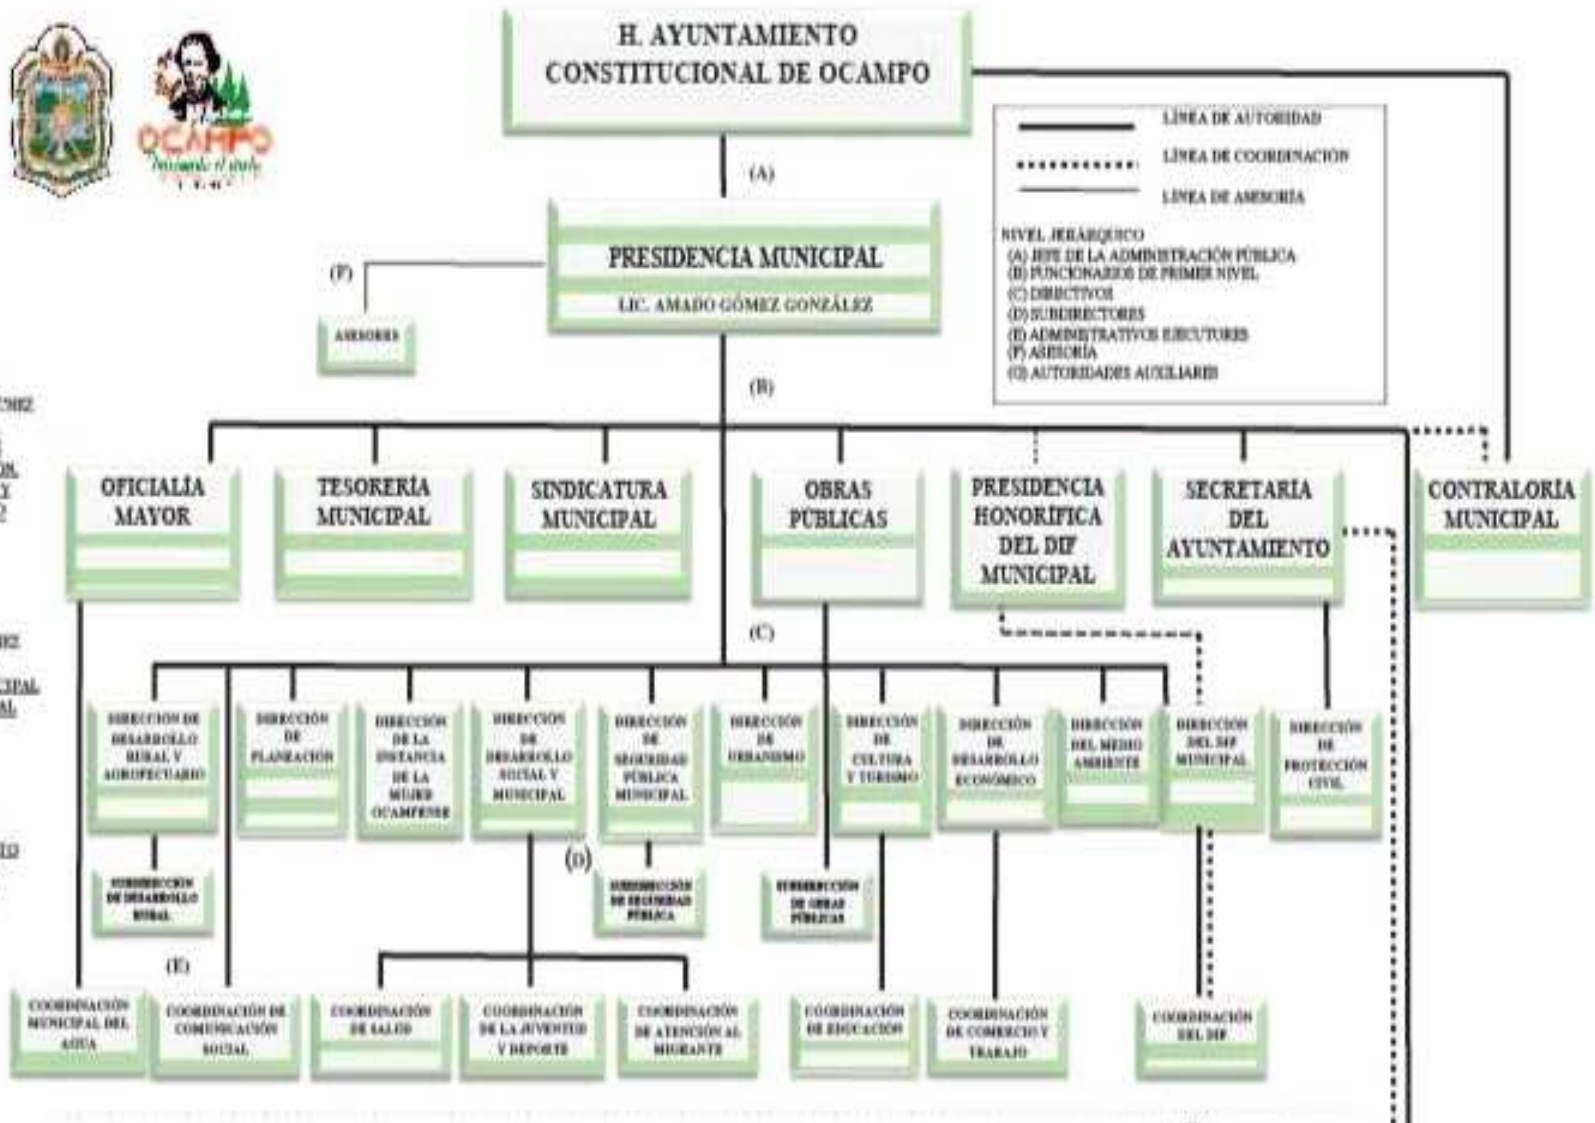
OCAMPO

H. AYUNTAMIENTO CONSTITUCIONAL DE OCAMPO

LÍNEA DE AUTORIDAD
LÍNEA DE COORDINACIÓN
LÍNEA DE ASESORÍA

NIVEL JERÁRQUICO
(A) JEFE DE LA ADMINISTRACIÓN PÚBLICA
(B) FUNCIONARIOS DE PRIMER NIVEL
(C) DIRECTIVOS
(D) SUBDIRECTORES
(E) ADMINISTRATIVOS EJECUTORES
(F) ASESORÍA
(G) AUTORIDADES AUXILIARES

(A)

PRESIDENCIA MUNICIPAL
LIC. AMADO GÓMEZ GONZÁLEZ

(F)
ASESORES

(B)

OFICIALÍA MAYOR
TESORERÍA MUNICIPAL
SINDICATURA MUNICIPAL
OBRAS PÚBLICAS
PRESIDENCIA HONORÍFICA DEL DIF MUNICIPAL
SECRETARÍA DEL AYUNTAMIENTO
CONTRALORÍA MUNICIPAL

(C)

DIRECCIÓN DE DESARROLLO RURAL Y AGROPECUARIO
DIRECCIÓN DE PLANEACIÓN
DIRECCIÓN DE LA INSTANCIA DE LA MUJER OCAMPENSE
DIRECCIÓN DE DESARROLLO SOCIAL Y MUNICIPAL
DIRECCIÓN DE SEGURIDAD PÚBLICA MUNICIPAL
DIRECCIÓN DE URBANISMO
DIRECCIÓN DE CULTURA Y TURISMO
DIRECCIÓN DE DESARROLLO ECONÓMICO
DIRECCIÓN DEL MEDIO AMBIENTE
DIRECCIÓN DEL DIF MUNICIPAL
DIRECCIÓN DE PROTECCIÓN CIVIL

(D)

SUBDIRECCIÓN DE DESARROLLO RURAL
SUBDIRECCIÓN DE SEGURIDAD PÚBLICA
SUBDIRECCIÓN DE OBRAS PÚBLICAS

(E)

COORDINACIÓN MUNICIPAL DEL AGUA
COORDINACIÓN DE COMUNICACIÓN SOCIAL
COORDINACIÓN DE SALUD
COORDINACIÓN DE LA JUVENTUD Y DEPORTE
COORDINACIÓN DE ATENCIÓN AL MIGRANTE
COORDINACIÓN DE EDUCACIÓN
COORDINACIÓN DE COMERCIO Y TRABAJO
COORDINACIÓN DEL DIF